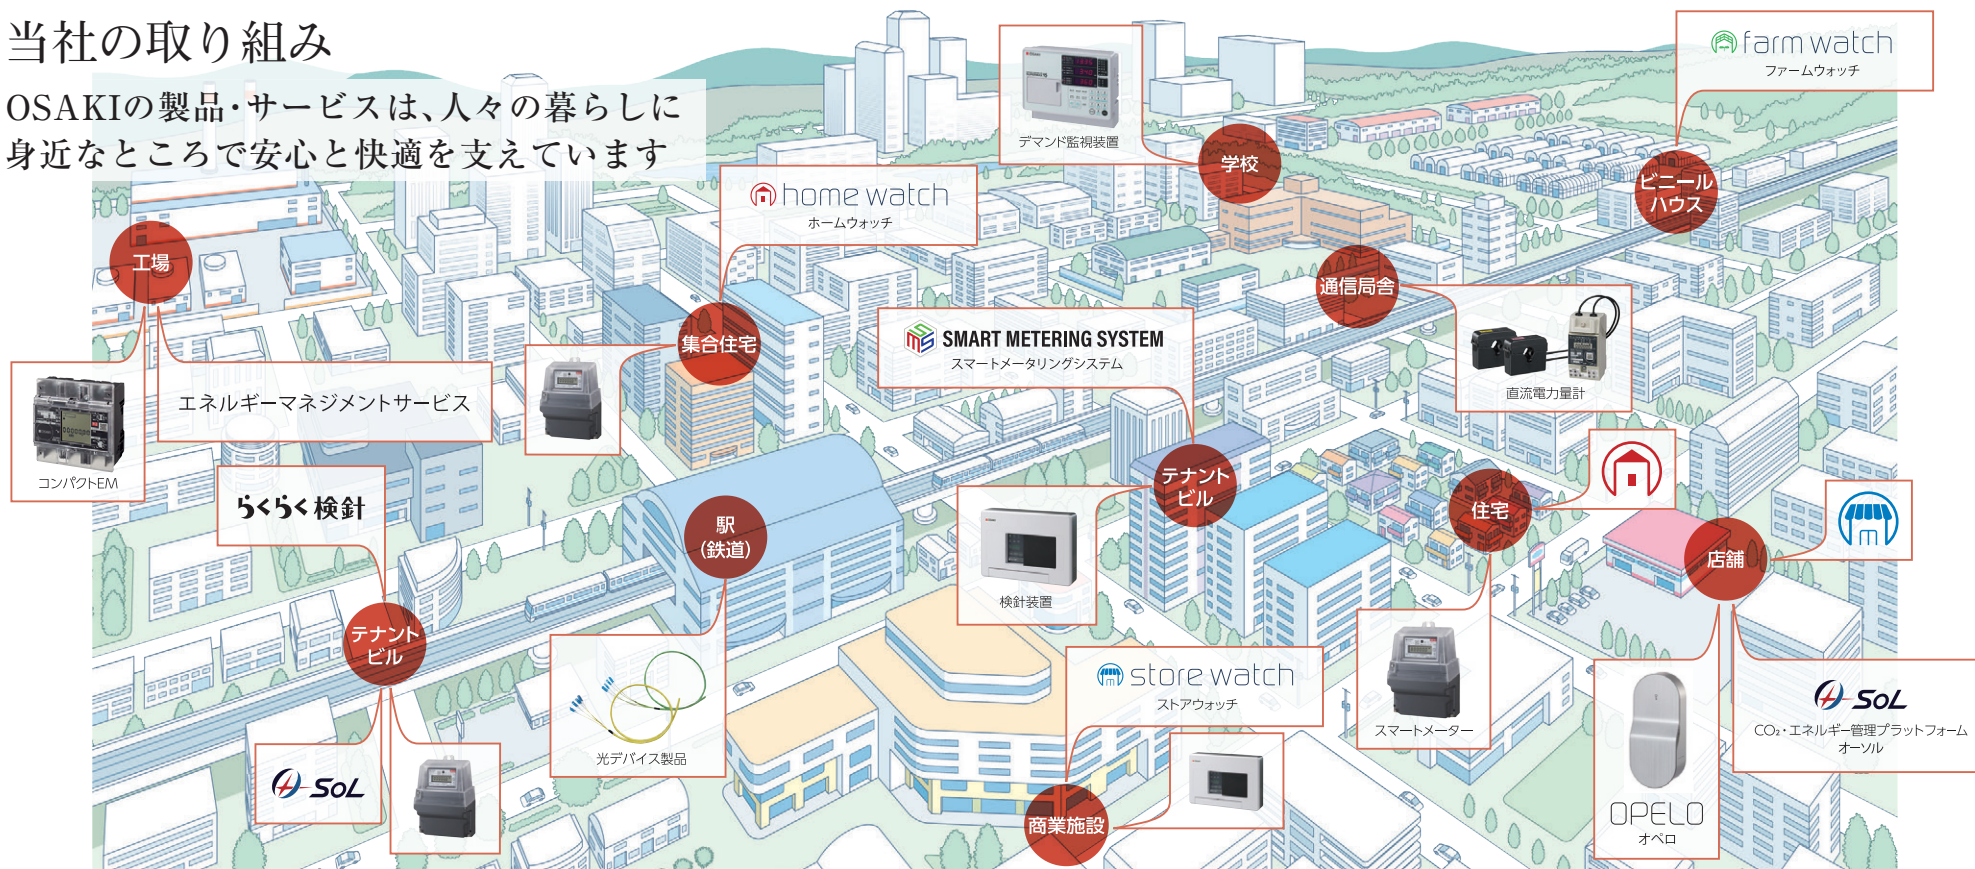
当社の取り組み

OSAKIの製品・サービスは、人々の暮らしに身近なところで安心と快適を支えています

デマンド監視装置

学校

farm watch
ファームウォッチ

ビニールハウス

home watch
ホームウォッチ

工場

通信局舎

集合住宅

SMART METERING SYSTEM
スマートメータリングシステム

直流電力量計

エネルギーマネジメントサービス

コンパクトEM

テナントビル

住宅

らくらく検針

駅（鉄道）

店舗

検針装置

テナントビル

store watch
ストアウォッチ

スマートメーター

SoL
CO₂・エネルギー管理プラットフォーム
オーソル

光デバイス製品

SoL

商業施設

OPELO
オペロ